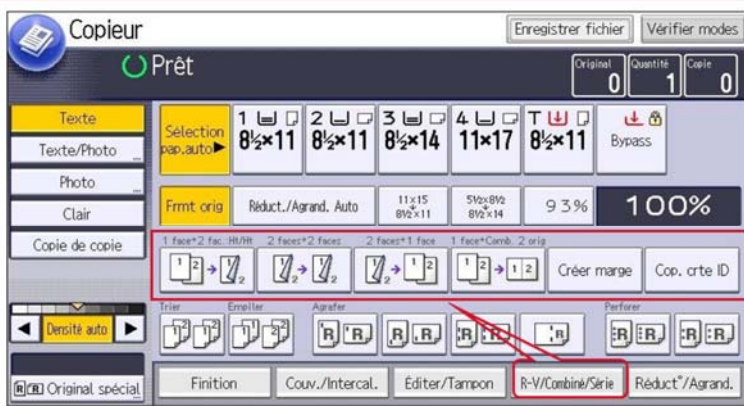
Copieur

Enregistrer fichier | Vérifier modes

Prêt

Original 0 | Quantité 1 | Copie 0

Texte

Texte/Photo

Photo

Clair

Copie de copie

Sélection pap.auto

1 $8\frac{1}{2}\times11$

2 $8\frac{1}{2}\times11$

3 $8\frac{1}{2}\times14$

4 $11\times17$

T $8\frac{1}{2}\times11$

Bypass

Frmt orig

Réduct./Agrand. Auto

$\frac{11\times15}{8\frac{1}{2}\times11}$

$\frac{5\frac{1}{2}\times8\frac{1}{2}}{8\frac{1}{2}\times14}$

93%

100%

1 face→2 fac. Ht/Ht

2 faces→2 faces

2 faces→1 face

1 face→Comb. 2 orig

Créer marge

Cop. crte ID

Trier

Empiler

Agrafer

Perforer

Densité auto

Original spécial

Finition

Couv./Intercal.

Éditer/Tampon

R-V/Combiné/Série

Réduct°/Agrand.